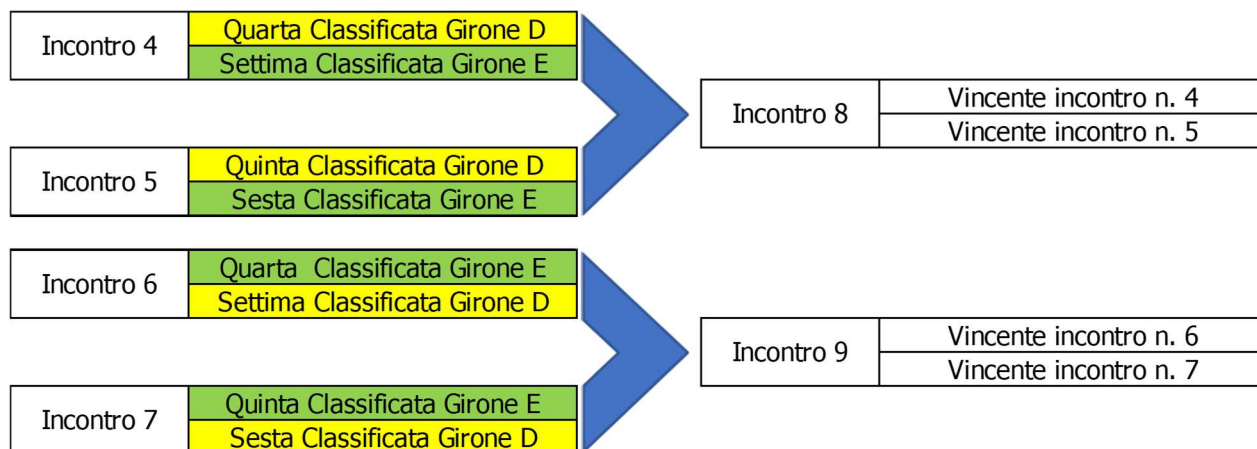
| Incontro 4 | Quarta Classificata Girone D |
|---|---|
| | Settima Classificata Girone E |

| Incontro 5 | Quinta Classificata Girone D |
|---|---|
| | Sesta Classificata Girone E |

| Incontro 8 | Vincente incontro n. 4 |
|---|---|
| | Vincente incontro n. 5 |

| Incontro 6 | Quarta  Classificata Girone E |
|---|---|
| | Settima Classificata Girone D |

| Incontro 7 | Quinta Classificata Girone E |
|---|---|
| | Sesta Classificata Girone D |

| Incontro 9 | Vincente incontro n. 6 |
|---|---|
| | Vincente incontro n. 7 |